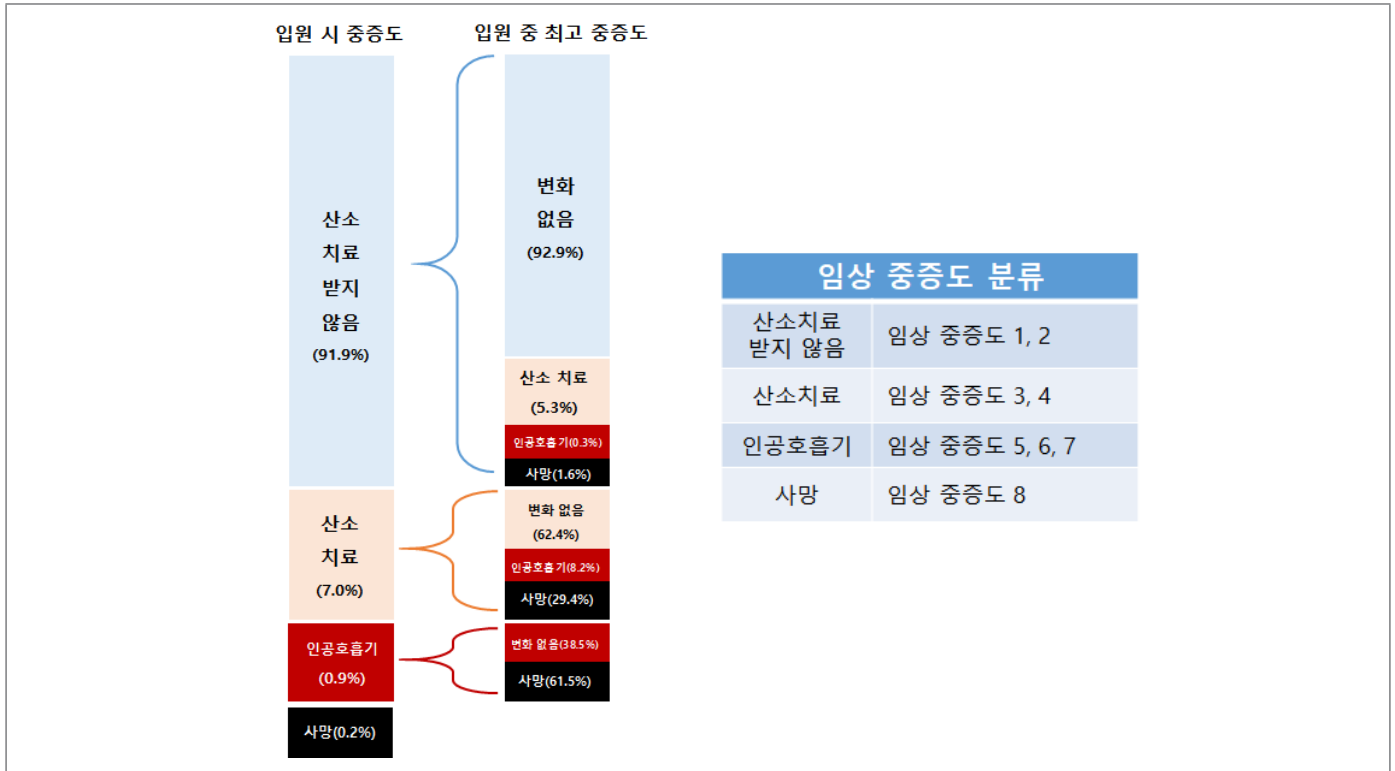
입원 시 중증도

산소 치료 받지 않음 (91.9%)

산소 치료 (7.0%)

인공호흡기 (0.9%)

사망(0.2%)

입원 중 최고 중증도

변화 없음 (92.9%)

산소 치료 (5.3%)

인공호흡기(0.3%)

사망(1.6%)

변화 없음 (62.4%)

인공호흡기(8.2%)

사망(29.4%)

변화 없음(38.5%)

사망(61.5%)

| 임상 중증도 분류 | |
|---|---|
| 산소치료 받지 않음 | 임상 중증도 1, 2 |
| 산소치료 | 임상 중증도 3, 4 |
| 인공호흡기 | 임상 중증도 5, 6, 7 |
| 사망 | 임상 중증도 8 |